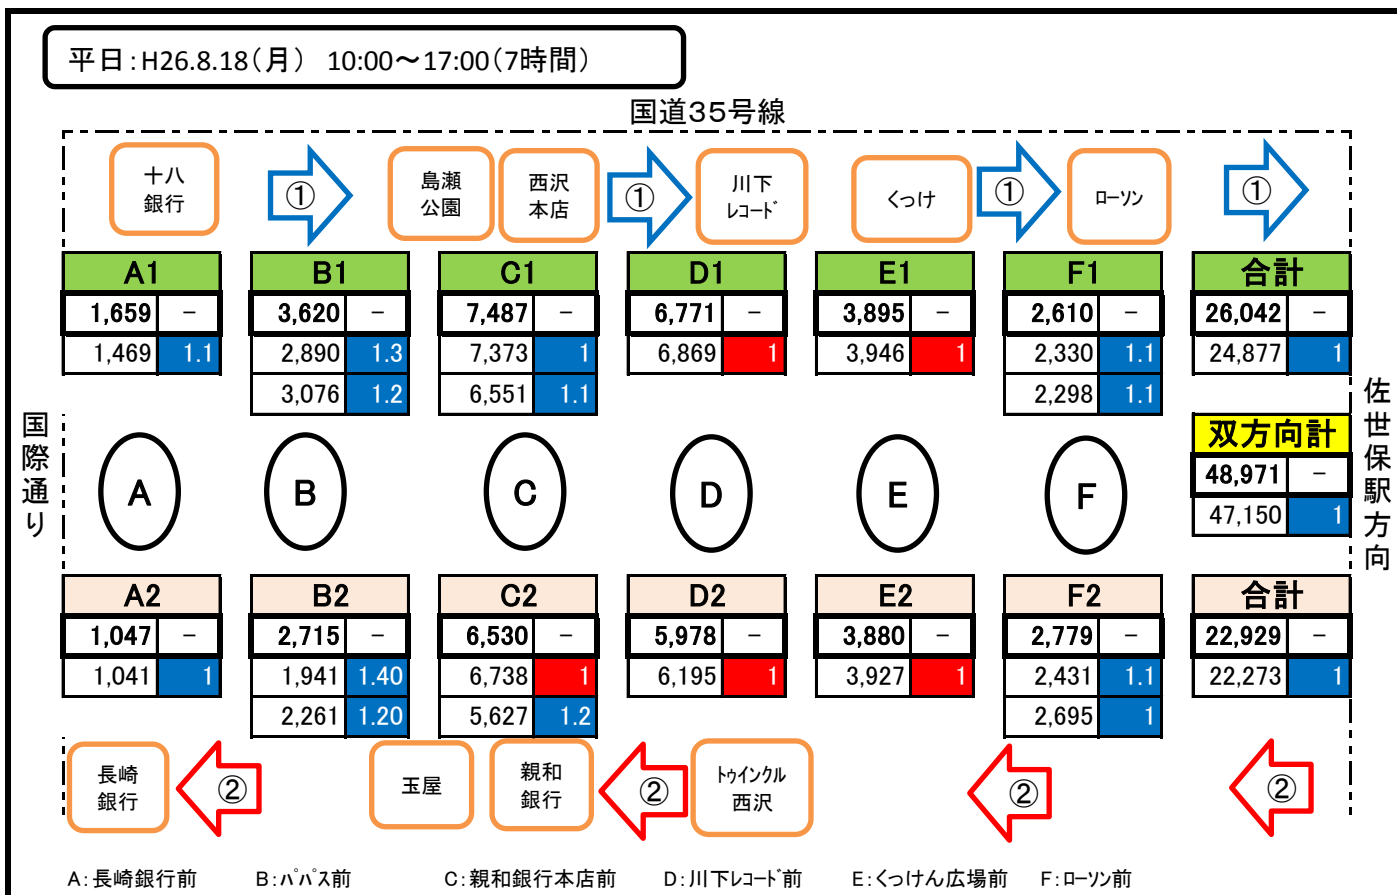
平日：H26.8.18（月）　10:00～17:00（7時間）

国道35号線

十八銀行　①　島瀬公園　西沢本店　①　川下レコード　くっけ　①　ローソン　①

| A1 | |
|---|---|
| 1,659 | － |
| 1,469 | 1.1 |

| B1 | |
|---|---|
| 3,620 | － |
| 2,890 | 1.3 |
| 3,076 | 1.2 |

| C1 | |
|---|---|
| 7,487 | － |
| 7,373 | 1 |
| 6,551 | 1.1 |

| D1 | |
|---|---|
| 6,771 | － |
| 6,869 | 1 |

| E1 | |
|---|---|
| 3,895 | － |
| 3,946 | 1 |

| F1 | |
|---|---|
| 2,610 | － |
| 2,330 | 1.1 |
| 2,298 | 1.1 |

| 合計 | |
|---|---|
| 26,042 | － |
| 24,877 | 1 |

国際通り

A　B　C　D　E　F

| 双方向計 | |
|---|---|
| 48,971 | － |
| 47,150 | 1 |

佐世保駅方向

| A2 | |
|---|---|
| 1,047 | － |
| 1,041 | 1 |

| B2 | |
|---|---|
| 2,715 | － |
| 1,941 | 1.40 |
| 2,261 | 1.20 |

| C2 | |
|---|---|
| 6,530 | － |
| 6,738 | 1 |
| 5,627 | 1.2 |

| D2 | |
|---|---|
| 5,978 | － |
| 6,195 | 1 |

| E2 | |
|---|---|
| 3,880 | － |
| 3,927 | 1 |

| F2 | |
|---|---|
| 2,779 | － |
| 2,431 | 1.1 |
| 2,695 | 1 |

| 合計 | |
|---|---|
| 22,929 | － |
| 22,273 | 1 |

長崎銀行　②　玉屋　親和銀行　②　トゥインクル西沢　②　②

A：長崎銀行前　B：パパス前　C：親和銀行本店前　D：川下レコード前　E：くっけん広場前　F：ローソン前